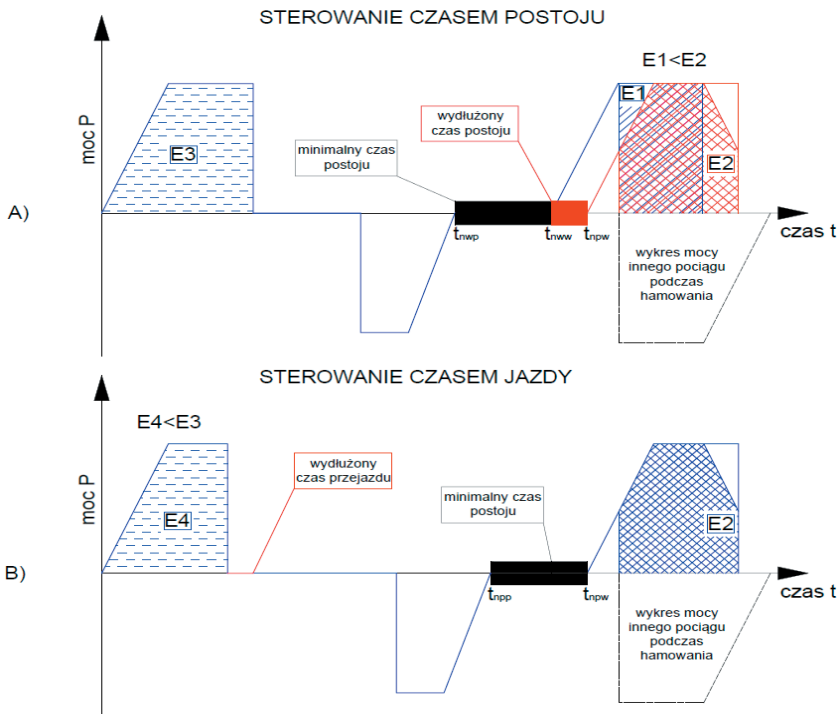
STEROWANIE CZASEM POSTOJU

A)

moc P

E3

minimalny czas postoju

wydłużony czas postoju

E1<E2

E1

E2

$t_{nwp}$

$t_{nww}$

$t_{npw}$

czas t

wykres mocy innego pociągu podczas hamowania

STEROWANIE CZASEM JAZDY

B)

moc P

E4<E3

E4

wydłużony czas przejazdu

minimalny czas postoju

E2

$t_{npp}$

$t_{npw}$

czas t

wykres mocy innego pociągu podczas hamowania